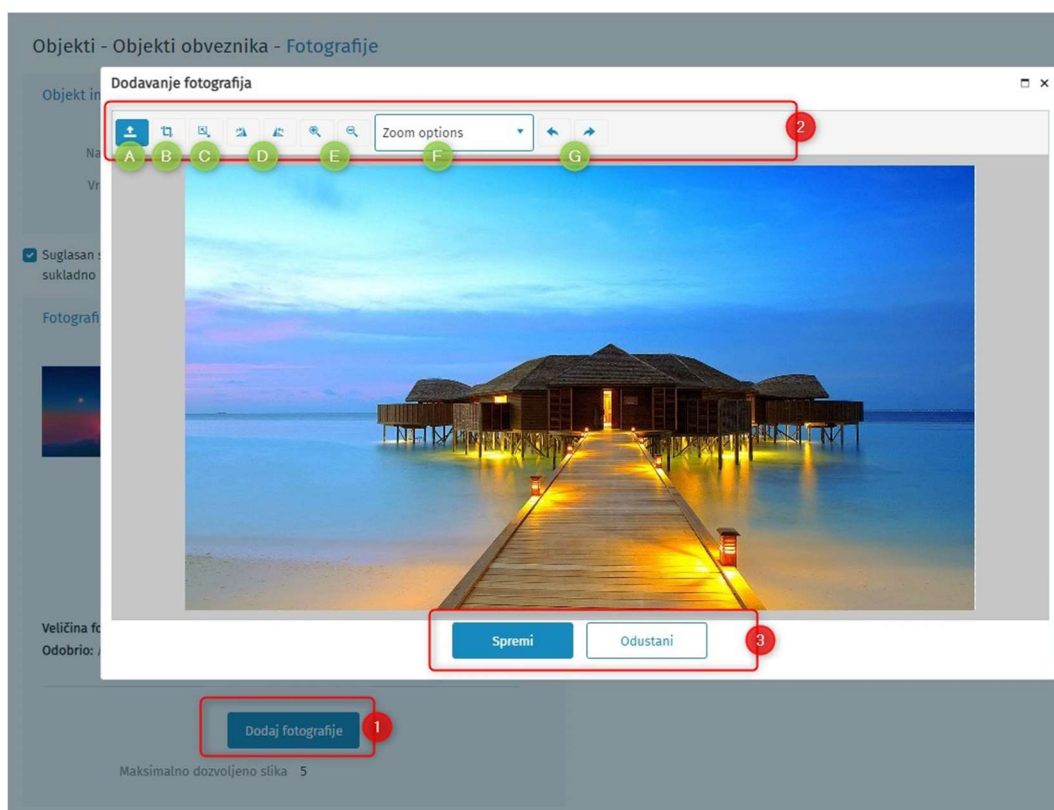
Objekti - Objekti obveznika - Fotografije

Objekt in

Na

Vr

Suglasan s
sukladno

Fotografi

Dodavanje fotografija

2

A B C D E F G

Zoom options

Spremi

Odustani

3

Veličina fo
Odobrio:

Dodaj fotografije

1

Maksimalno dozvoljeno slika 5